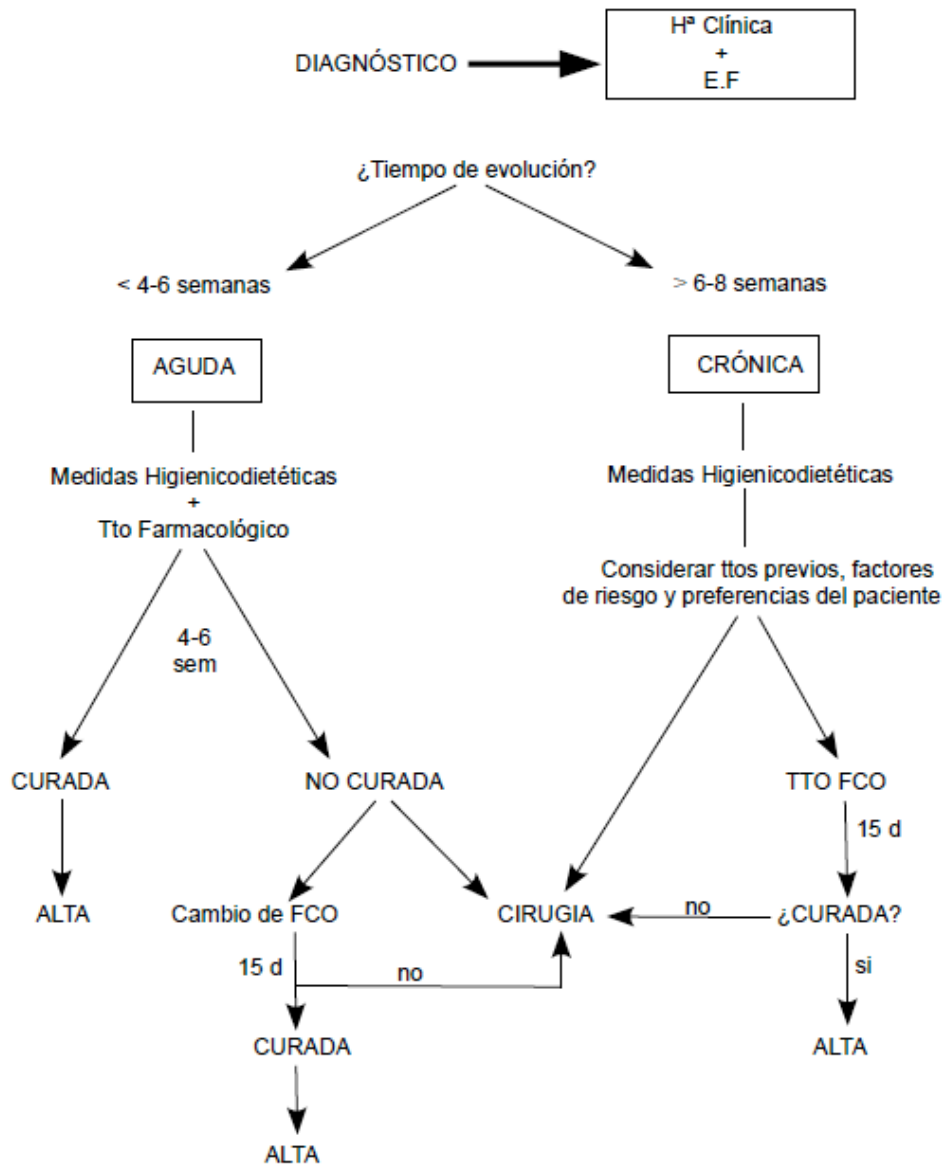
DIAGNÓSTICO

Hª Clínica
+
E.F

¿Tiempo de evolución?

< 4-6 semanas

> 6-8 semanas

AGUDA

Medidas Higienicodietéticas
+
Tto Farmacológico

4-6
sem

CURADA

ALTA

NO CURADA

Cambio de FCO

15 d

no

CURADA

ALTA

CIRUGIA

CRÓNICA

Medidas Higienicodietéticas

Considerar ttos previos, factores de riesgo y preferencias del paciente

TTO FCO

15 d

no

¿CURADA?

si

ALTA